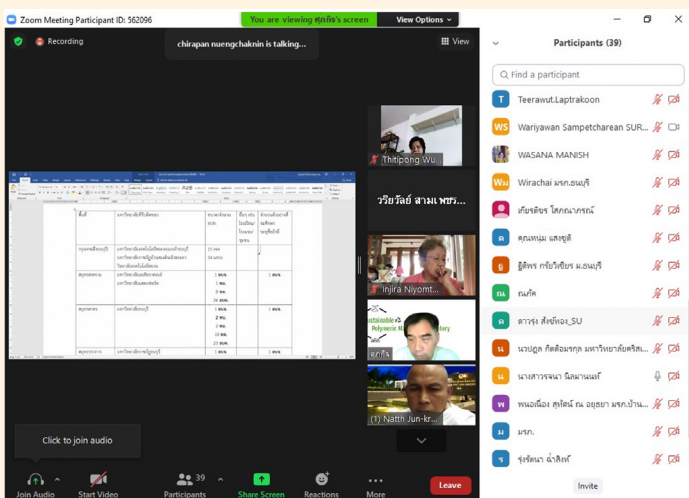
Zoom Meeting Participant ID: 562096

You are viewing ศุภชัย's screen

View Options

Recording

chirapan nuengchaknin is talking...

View

Thitipong Wu...

วรียวัลย์ สามเพชร...

Injira Niyomt...

(1) Natth Jun-kr...

Click to join audio

Join Audio

Start Video

39

Participants

Share Screen

Reactions

More

Leave

Participants (39)

Find a participant

Teerawut.Laptrakoon

Wariyawan Sampetcharean SUR...

WASANA MANISH

Wirachai มรภ.ธนบุรี

เกียรติชัย โสภณาภรณ์

คุณหนุ่ม แสงซูสี

ฐิติพร กรีอร์เขียร ม.ธนบุรี

ณภัค

ดาวรุ่ง สังข์ทอง_SU

นรปฎล กิตติอมรกุล มหาวิทยาลัยคริส...

นางสาวรจนา นิลมามนต์

พนอเนื่อง สุขัศน์ ณ อยุธยา มรภ.บ้าน...

มรภ.

รุ่งรัตนา ฉ่ำสิงห์

Invite